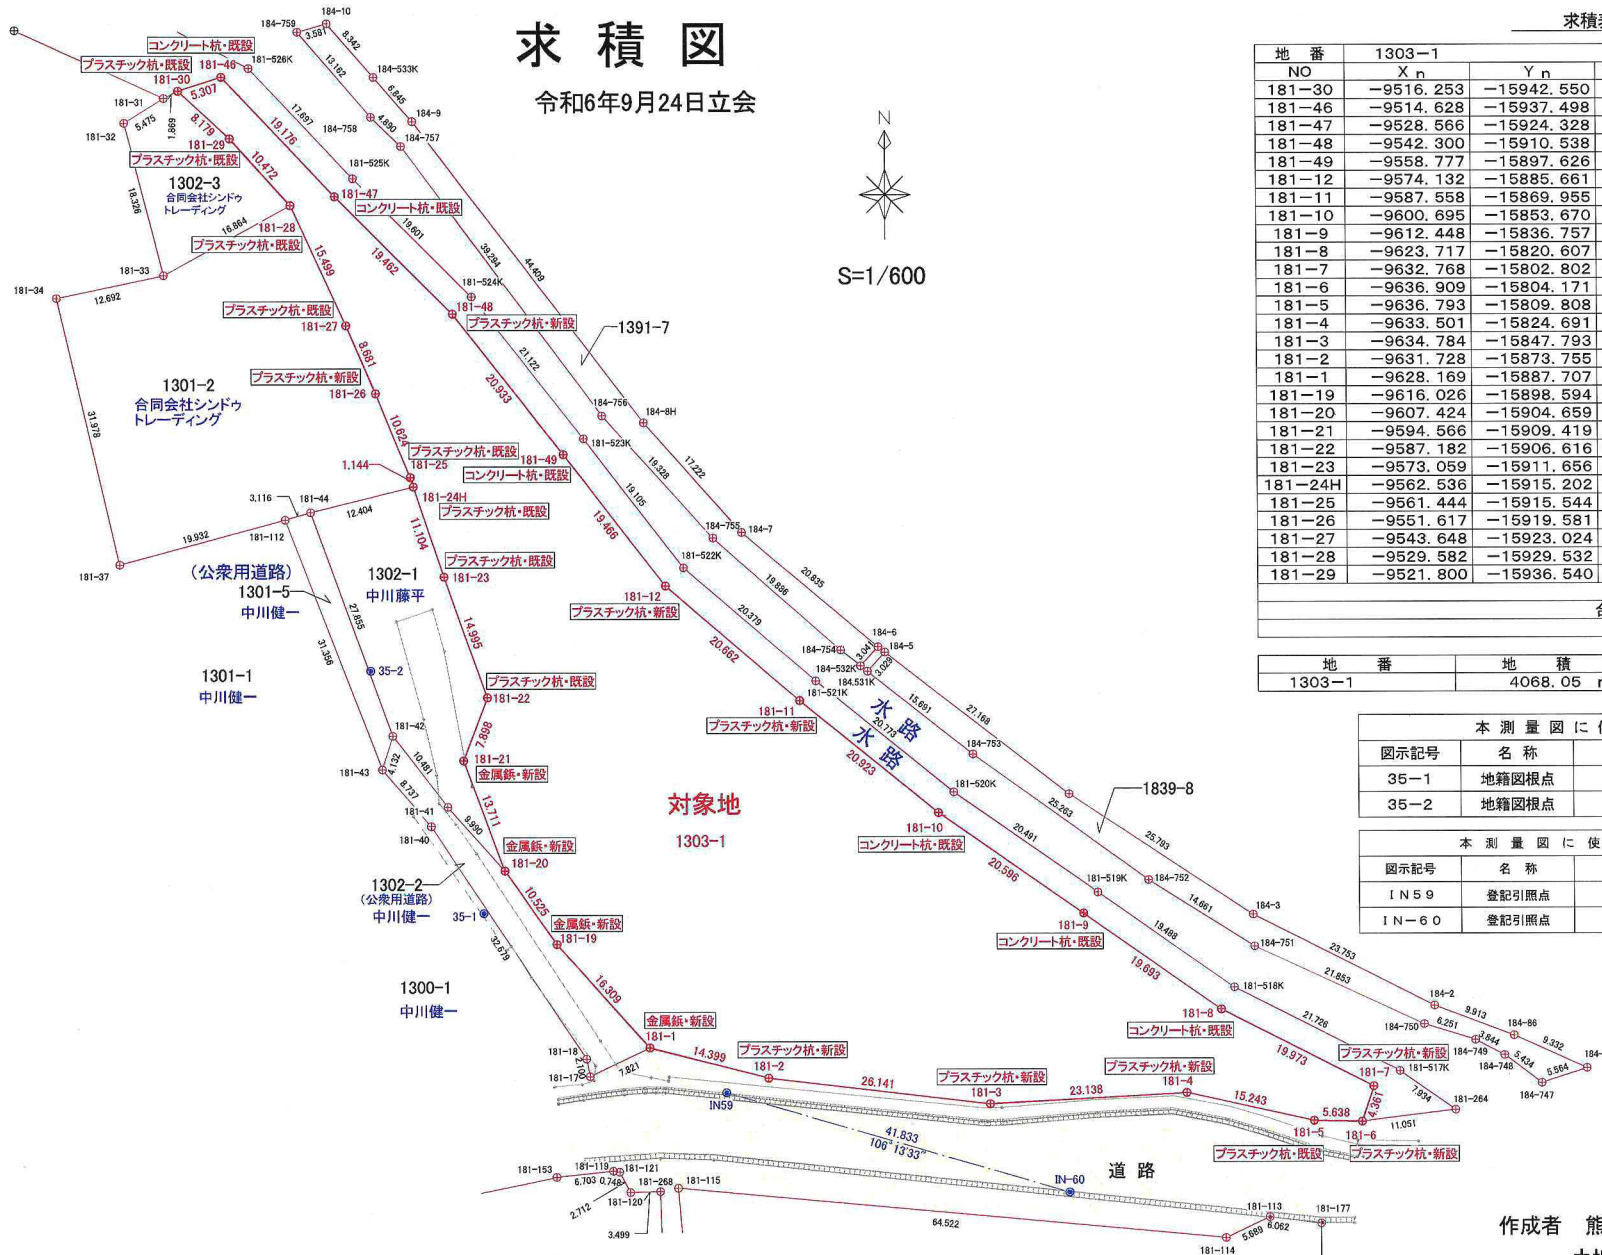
求積図

令和6年9月24日立会

S=1/600

N

求積表

| 地番 | 1303−1 | |
|---|---|---|
| NO | X n | Y n |
| 181−30 | −9516.253 | −15942.550 |
| 181−46 | −9514.628 | −15937.498 |
| 181−47 | −9528.566 | −15924.328 |
| 181−48 | −9542.300 | −15910.538 |
| 181−49 | −9558.777 | −15897.626 |
| 181−12 | −9574.132 | −15885.661 |
| 181−11 | −9587.558 | −15869.955 |
| 181−10 | −9600.695 | −15853.670 |
| 181−9 | −9612.448 | −15836.757 |
| 181−8 | −9623.717 | −15820.607 |
| 181−7 | −9632.768 | −15802.802 |
| 181−6 | −9636.909 | −15804.171 |
| 181−5 | −9636.793 | −15809.808 |
| 181−4 | −9633.501 | −15824.691 |
| 181−3 | −9634.784 | −15847.793 |
| 181−2 | −9631.728 | −15873.755 |
| 181−1 | −9628.169 | −15887.707 |
| 181−19 | −9616.026 | −15898.594 |
| 181−20 | −9607.424 | −15904.659 |
| 181−21 | −9594.566 | −15909.419 |
| 181−22 | −9587.182 | −15906.616 |
| 181−23 | −9573.059 | −15911.656 |
| 181−24H | −9562.536 | −15915.202 |
| 181−25 | −9561.444 | −15915.544 |
| 181−26 | −9551.617 | −15919.581 |
| 181−27 | −9543.648 | −15923.024 |
| 181−28 | −9529.582 | −15929.532 |
| 181−29 | −9521.800 | −15936.540 |

| 地番 | 地積 |
|---|---|
| 1303−1 | 4068.05 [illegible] |

本測量図に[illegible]

| 図示記号 | 名称 |
|---|---|
| 35−1 | 地籍図根点 |
| 35−2 | 地籍図根点 |

本測量図に使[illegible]

| 図示記号 | 名称 |
|---|---|
| IN59 | 登記引照点 |
| IN−60 | 登記引照点 |

作成者 熊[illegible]

コンクリート杭・既設 プラスチック杭・既設 181−30 181−46 181−526K 184−759 184−10 3.581 8.342 13.162 184−533K 6.845 184−9 4.890 184−757 184−758 17.697 19.176 5.307 181−31 5.475 1.869 181−32 8.179 181−29 プラスチック杭・既設 10.472 181−525K 1302−3 合同会社シンドウ トレーディング 18.326 16.864 181−28 プラスチック杭・既設 181−47 コンクリート杭・既設 19.601 39.294 44.409 181−33 181−34 12.692 15.499 19.462 181−524K 181−48 プラスチック杭・新設 1391−7 プラスチック杭・既設 181−27 8.681 1301−2 合同会社シンドウ トレーディング プラスチック杭・新設 181−26 21.122 20.933 31.978 10.624 184−756 184−8H 181−523K プラスチック杭・既設 181−25 181−49 1.144 コンクリート杭・既設 17.222 19.328 19.105 181−24H プラスチック杭・既設 3.116 181−44 12.404 181−112 19.932 19.466 11.104 184−755 184−7 181−522K プラスチック杭・既設 181−23 181−37 (公衆用道路) 1301−5 中川健一 1302−1 中川藤平 27.855 181−12 プラスチック杭・新設 20.835 19.886 20.379 14.995 31.356 35−2 1301−1 中川健一 プラスチック杭・既設 181−22 20.662 184−754 184−6 184−5 3.041 3.028 184−532K 184.531K 181−521K 181−11 プラスチック杭・新設 水路 水路 15.691 27.168 20.773 184−753 181−42 7.898 181−43 4.132 10.481 181−21 金属鋲・新設 20.923 181−520K 1839−8 対象地 1303−1 181−41 8.737 9.990 13.711 25.263 20.491 181−10 コンクリート杭・既設 25.793 181−40 金属鋲・新設 181−20 20.596 181−519K 184−752 1302−2 (公衆用道路) 中川健一 35−1 10.525 金属鋲・新設 181−19 32.679 14.661 184−3 19.488 181−9 コンクリート杭・既設 23.753 184−751 1300−1 中川健一 16.309 19.693 21.853 181−518K 金属鋲・新設 181−1 181−8 コンクリート杭・既設 21.726 184−2 9.913 6.251 184−750 3.844 184−86 184−749 184−748 5.434 9.332 5.564 184−747 181−18 2.100 181−17 7.821 14.399 プラスチック杭・新設 181−2 19.973 プラスチック杭・新設 181−7 181−517K 7.894 181−264 IN59 26.141 プラスチック杭・新設 181−3 23.138 プラスチック杭・新設 181−4 15.243 5.638 4.361 11.051 181−5 181−6 プラスチック杭・既設 プラスチック杭・新設 41.833 106°13′33″ IN−60 道路 181−153 181−119 181−121 6.703 0.748 181−268 181−115 181−120 2.712 3.499 64.522 181−113 181−177 5.689 6.062 181−114